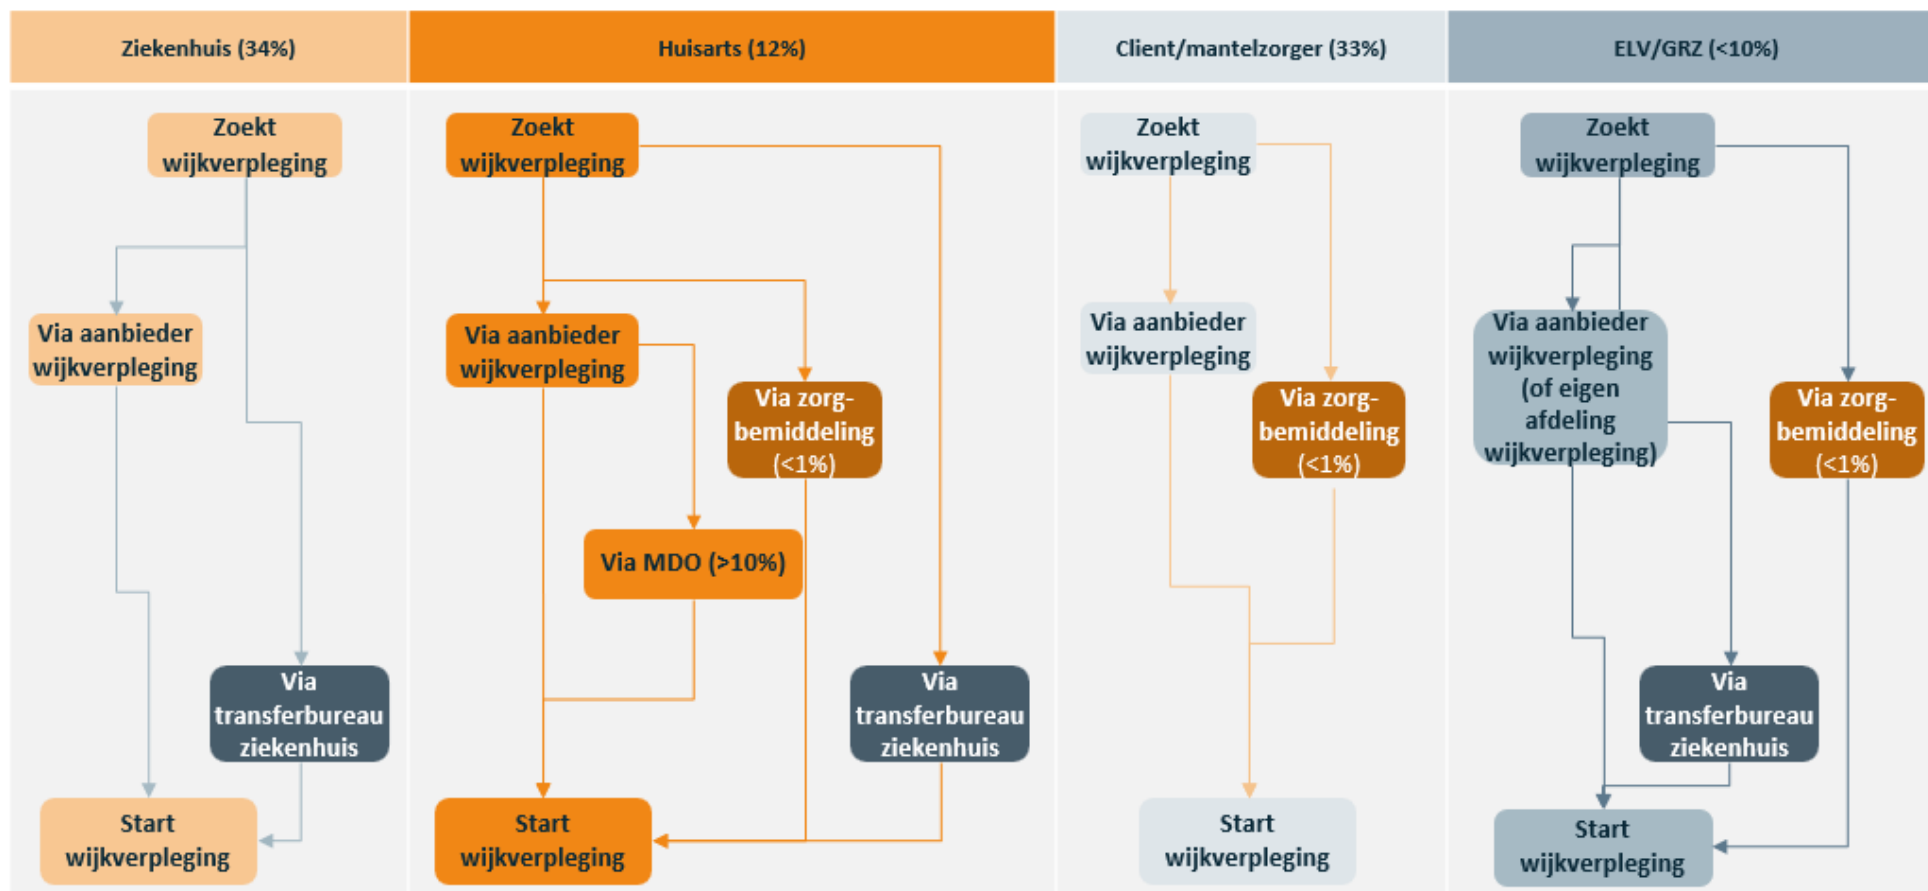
Ziekenhuis (34%)

Zoekt wijkverpleging

Via aanbieder wijkverpleging

Via transferbureau ziekenhuis

Start wijkverpleging

Huisarts (12%)

Zoekt wijkverpleging

Via aanbieder wijkverpleging

Via zorg-bemiddeling (<1%)

Via MDO (>10%)

Via transferbureau ziekenhuis

Start wijkverpleging

Client/mantelzorger (33%)

Zoekt wijkverpleging

Via aanbieder wijkverpleging

Via zorg-bemiddeling (<1%)

Start wijkverpleging

ELV/GRZ (<10%)

Zoekt wijkverpleging

Via aanbieder wijkverpleging (of eigen afdeling wijkverpleging)

Via zorg-bemiddeling (<1%)

Via transferbureau ziekenhuis

Start wijkverpleging